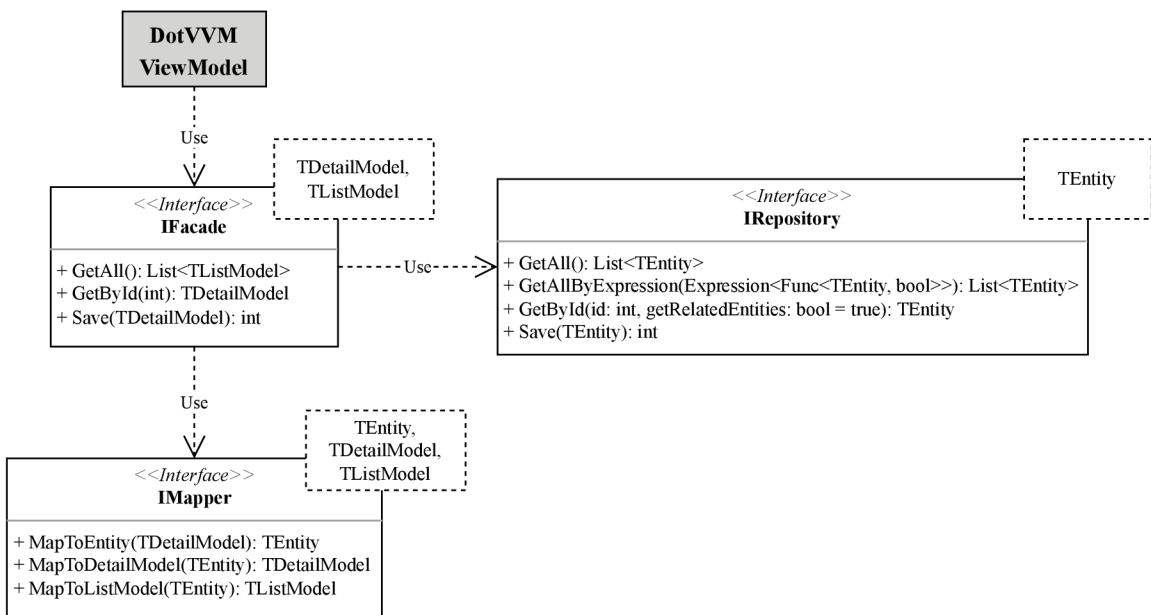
DotVVM ViewModel

Use

TDetailModel, TListModel

<<Interface>>
IFacade

+ GetAll(): List<TListModel>
+ GetById(int): TDetailModel
+ Save(TDetailModel): int

Use

TEntity

<<Interface>>
IRepository

+ GetAll(): List<TEntity>
+ GetAllByExpression(Expression<Func<TEntity, bool>>): List<TEntity>
+ GetById(id: int, getRelatedEntities: bool = true): TEntity
+ Save(TEntity): int

Use

TEntity, TDetailModel, TListModel

<<Interface>>
IMapper

+ MapToEntity(TDetailModel): TEntity
+ MapToDetailModel(TEntity): TDetailModel
+ MapToListModel(TEntity): TListModel